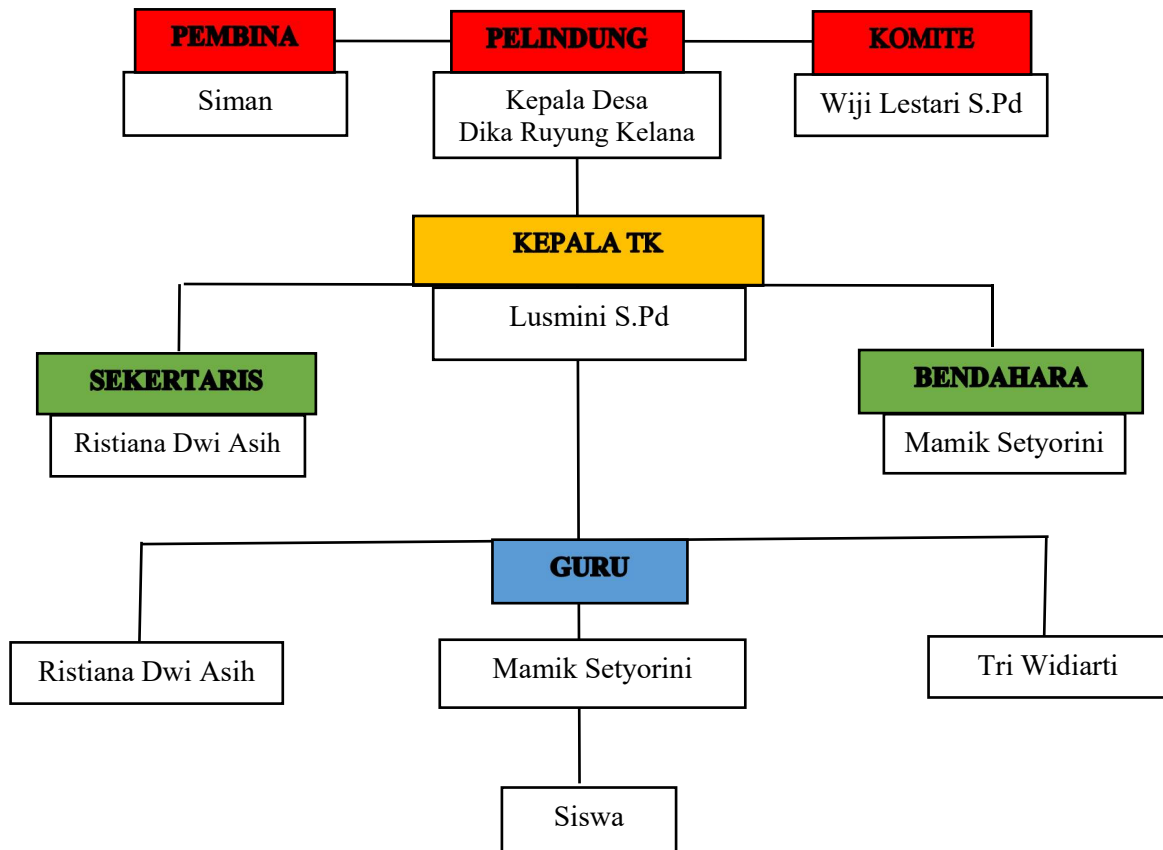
PEMBINA

Siman

PELINDUNG

Kepala Desa
Dika Ruyung Kelana

KOMITE

Wiji Lestari S.Pd

KEPALA TK

Lusmini S.Pd

SEKERTARIS

Ristiana Dwi Asih

BENDAHARA

Mamik Setyorini

GURU

Ristiana Dwi Asih

Mamik Setyorini

Tri Widiarti

Siswa